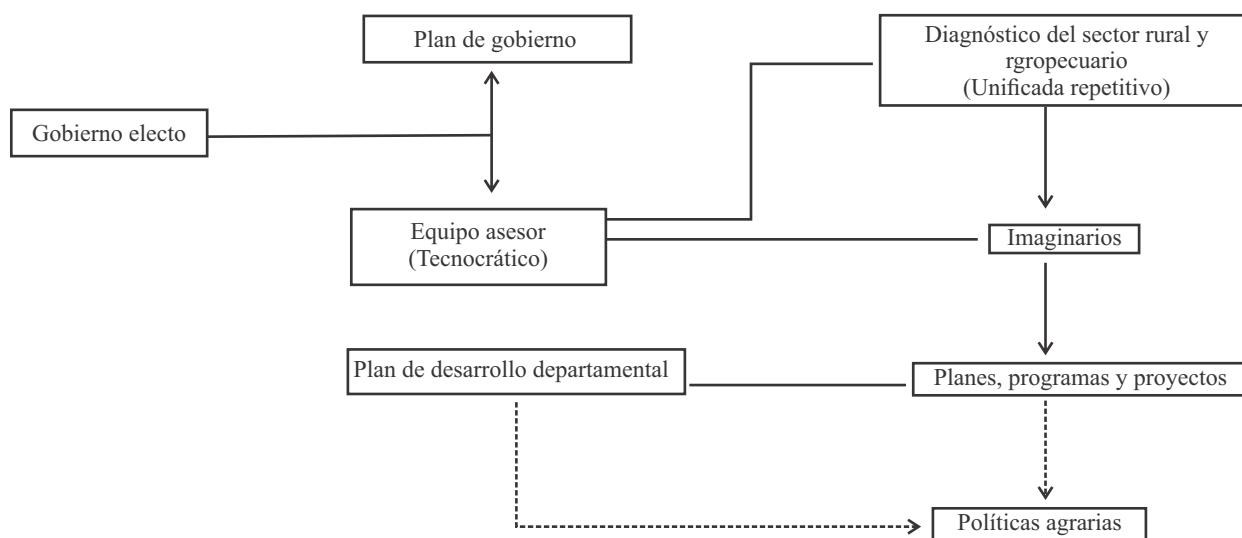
Plan de gobierno

Diagnóstico del sector rural y rgropecuario (Unificada repetitivo)

Gobierno electo

Equipo asesor (Tecnocrático)

Imaginarios

Plan de desarrollo departamental

Planes, programas y proyectos

Políticas agrarias